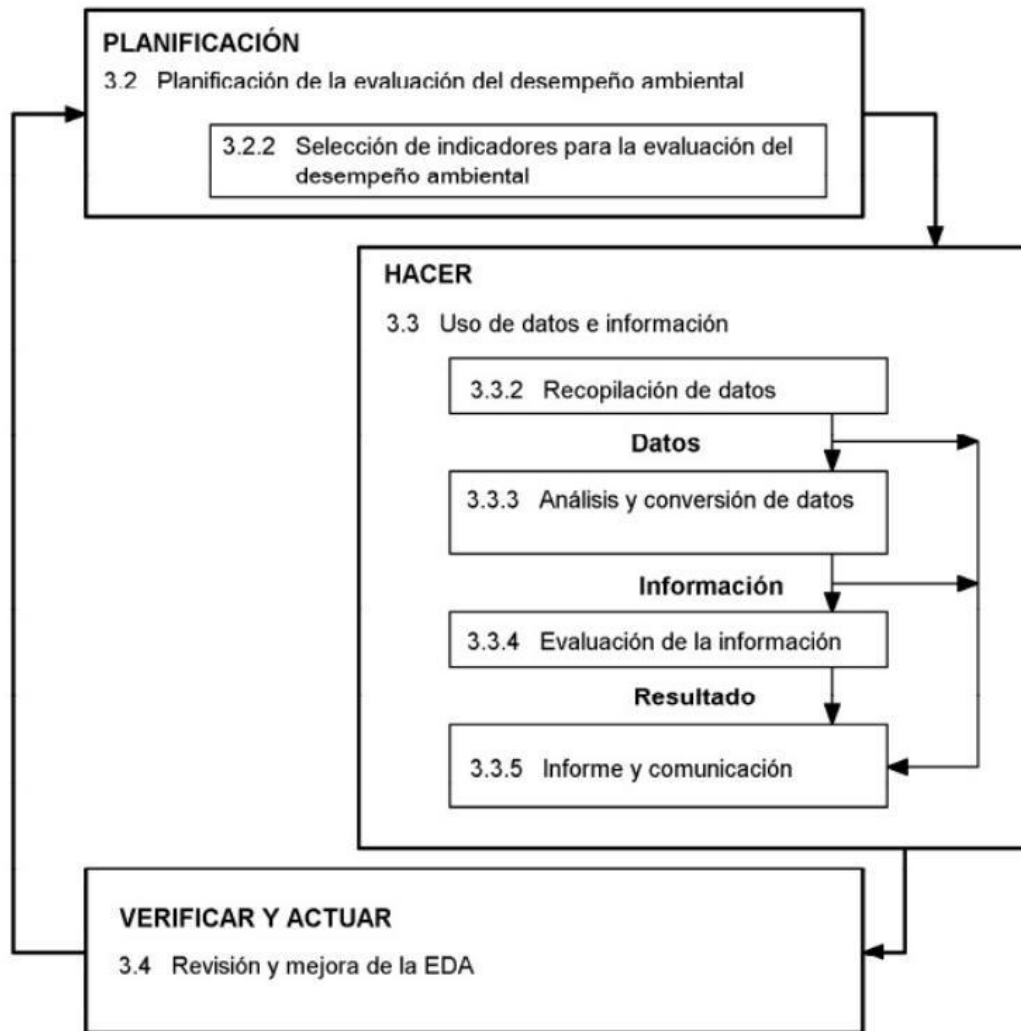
PLANIFICACIÓN
3.2 Planificación de la evaluación del desempeño ambiental

3.2.2 Selección de indicadores para la evaluación del desempeño ambiental

HACER
3.3 Uso de datos e información

3.3.2 Recopilación de datos

Datos

3.3.3 Análisis y conversión de datos

Información

3.3.4 Evaluación de la información

Resultado

3.3.5 Informe y comunicación

VERIFICAR Y ACTUAR
3.4 Revisión y mejora de la EDA